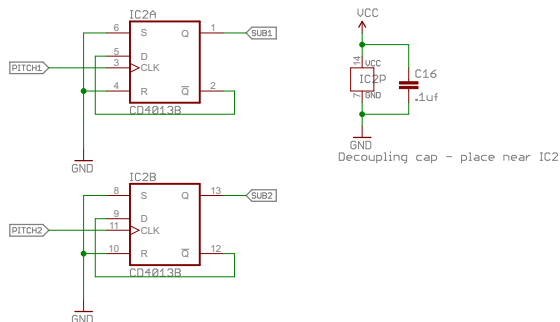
IC2A
6 S Q 1 SUB1
5 D
PITCH1 3 CLK
4 R $\overline{Q}$ 2
CD4013B
GND

VCC
14 VCC
IC2P
7 GND
GND
C16
.1uf
Decoupling cap - place near IC2

IC2B
8 S Q 13 SUB2
9 D
PITCH2 11 CLK
10 R $\overline{Q}$ 12
CD4013B
GND